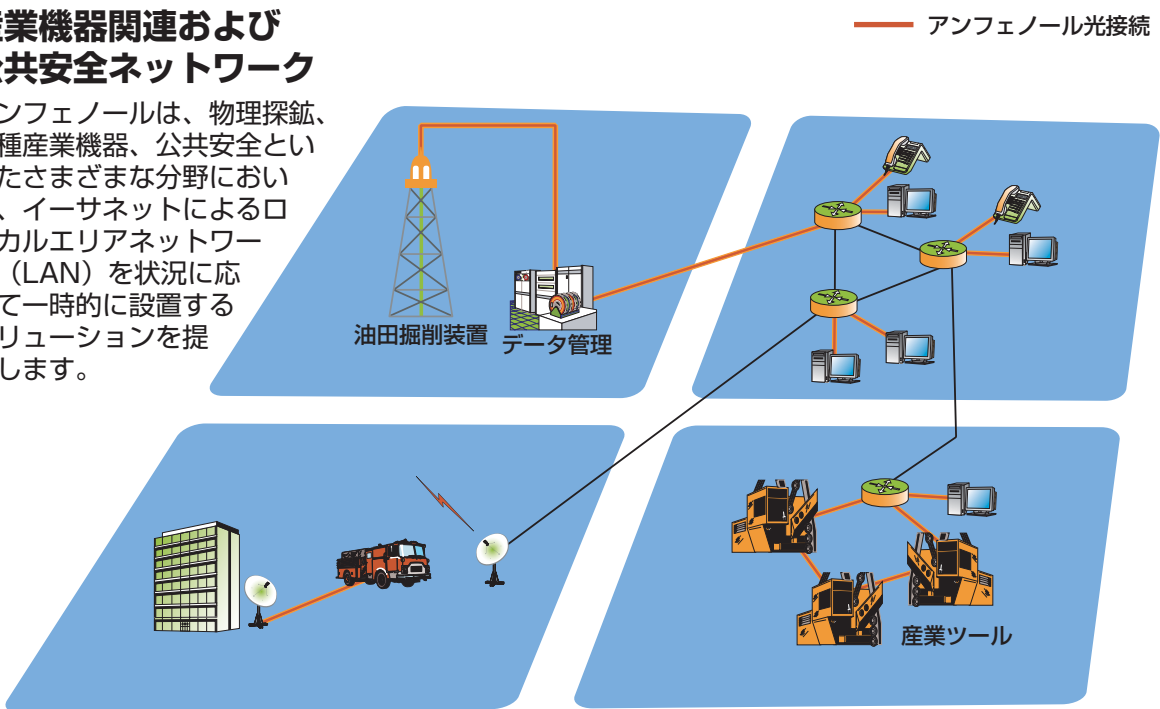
業機器関連および
共安全ネットワーク

ンフェノールは、物理探鉱、種産業機器、公共安全といたさまざまな分野におい、イーサネットによるロカルエリアネットワー（LAN）を状況に応て一時的に設置するリューションを提します。

アンフェノール光接続

油田掘削装置

データ管理

産業ツール